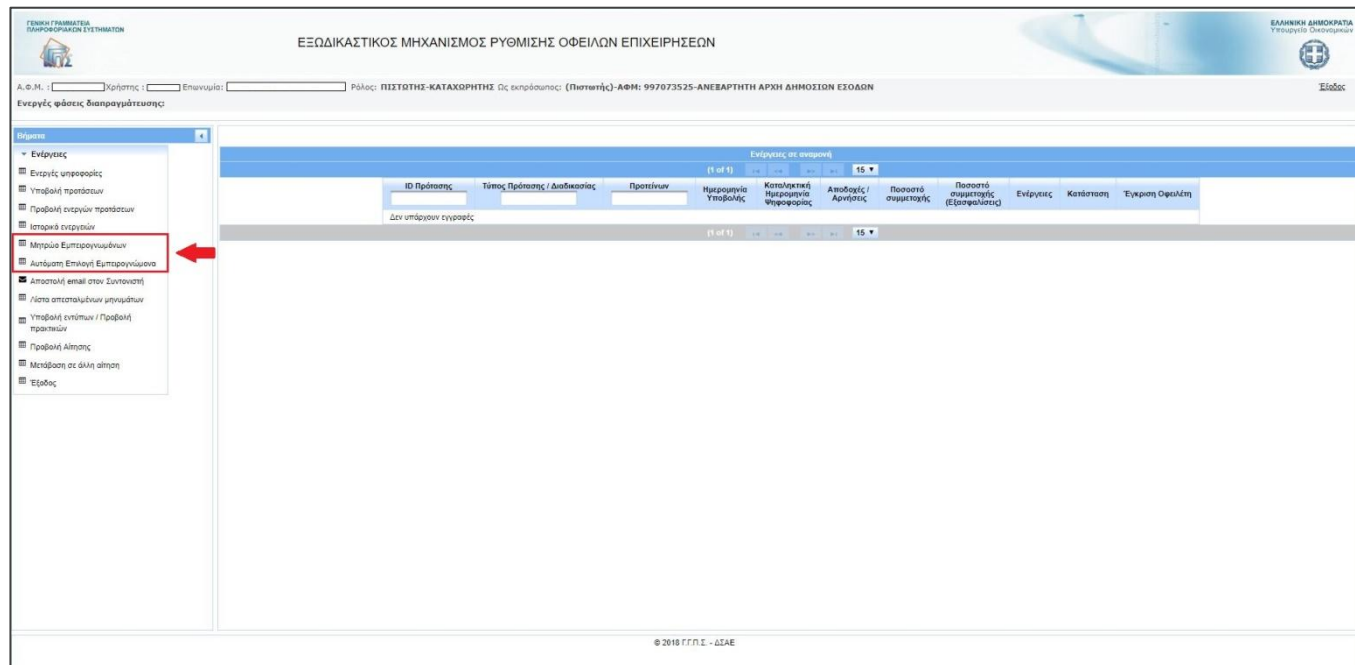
ΓΕΝΙΚΗ ΓΡΑΜΜΑΤΕΙΑ ΠΛΗΡΟΦΟΡΙΑΚΩΝ ΣΥΣΤΗΜΑΤΩΝ

ΕΞΩΔΙΚΑΣΤΙΚΟΣ ΜΗΧΑΝΙΣΜΟΣ ΡΥΘΜΙΣΗΣ ΟΦΕΙΛΩΝ ΕΠΙΧΕΙΡΗΣΕΩΝ

ΕΛΛΗΝΙΚΗ ΔΗΜΟΚΡΑΤΙΑ Υπουργείο Οικονομικών

Α.Φ.Μ. : Χρήστης : Επωνυμία: Ρόλος: ΠΙΣΤΩΤΗΣ-ΚΑΤΑΧΩΡΗΤΗΣ Ως εκπρόσωπος: (Πιστωτής)-ΑΦΜ: 997073525-ΑΝΕΞΑΡΤΗΤΗ ΑΡΧΗ ΔΗΜΟΣΙΩΝ ΕΣΟΔΩΝ

Έξοδος

Ενεργές φάσεις διαπραγμάτευσης:

Βήματα

Ενέργειες
Ενεργές ψηφοφορίες
Υποβολή προτάσεων
Προβολή ενεργών προτάσεων
Ιστορικό ενεργειών
Μητρώο Εμπειρογνωμόνων
Αυτόματη Επιλογή Εμπειρογνώμονα
Αποστολή email στον Συντονιστή
Λίστα απεσταλμένων μηνυμάτων
Υποβολή εντύπων / Προβολή πρακτικών
Προβολή Αίτησης
Μετάβαση σε άλλη αίτηση
Έξοδος

Ενέργειες σε αναμονή

(1 of 1) 15

| ID Πρότασης | Τύπος Πρότασης / Διαδικασίας | Προτείνων | Ημερομηνία Υποβολής | Καταληκτική Ημερομηνία Ψηφοφορίας | Αποδοχές / Αρνήσεις | Ποσοστό συμμετοχής | Ποσοστό συμμετοχής (Εξασφαλίσεις) | Ενέργειες | Κατάσταση | Έγκριση Οφειλέτη |
|---|---|---|---|---|---|---|---|---|---|---|
| Δεν υπάρχουν εγγραφές | | | | | | | | | | |

(1 of 1) 15

© 2018 Γ.Γ.Π.Σ. - ΔΣΑΕ